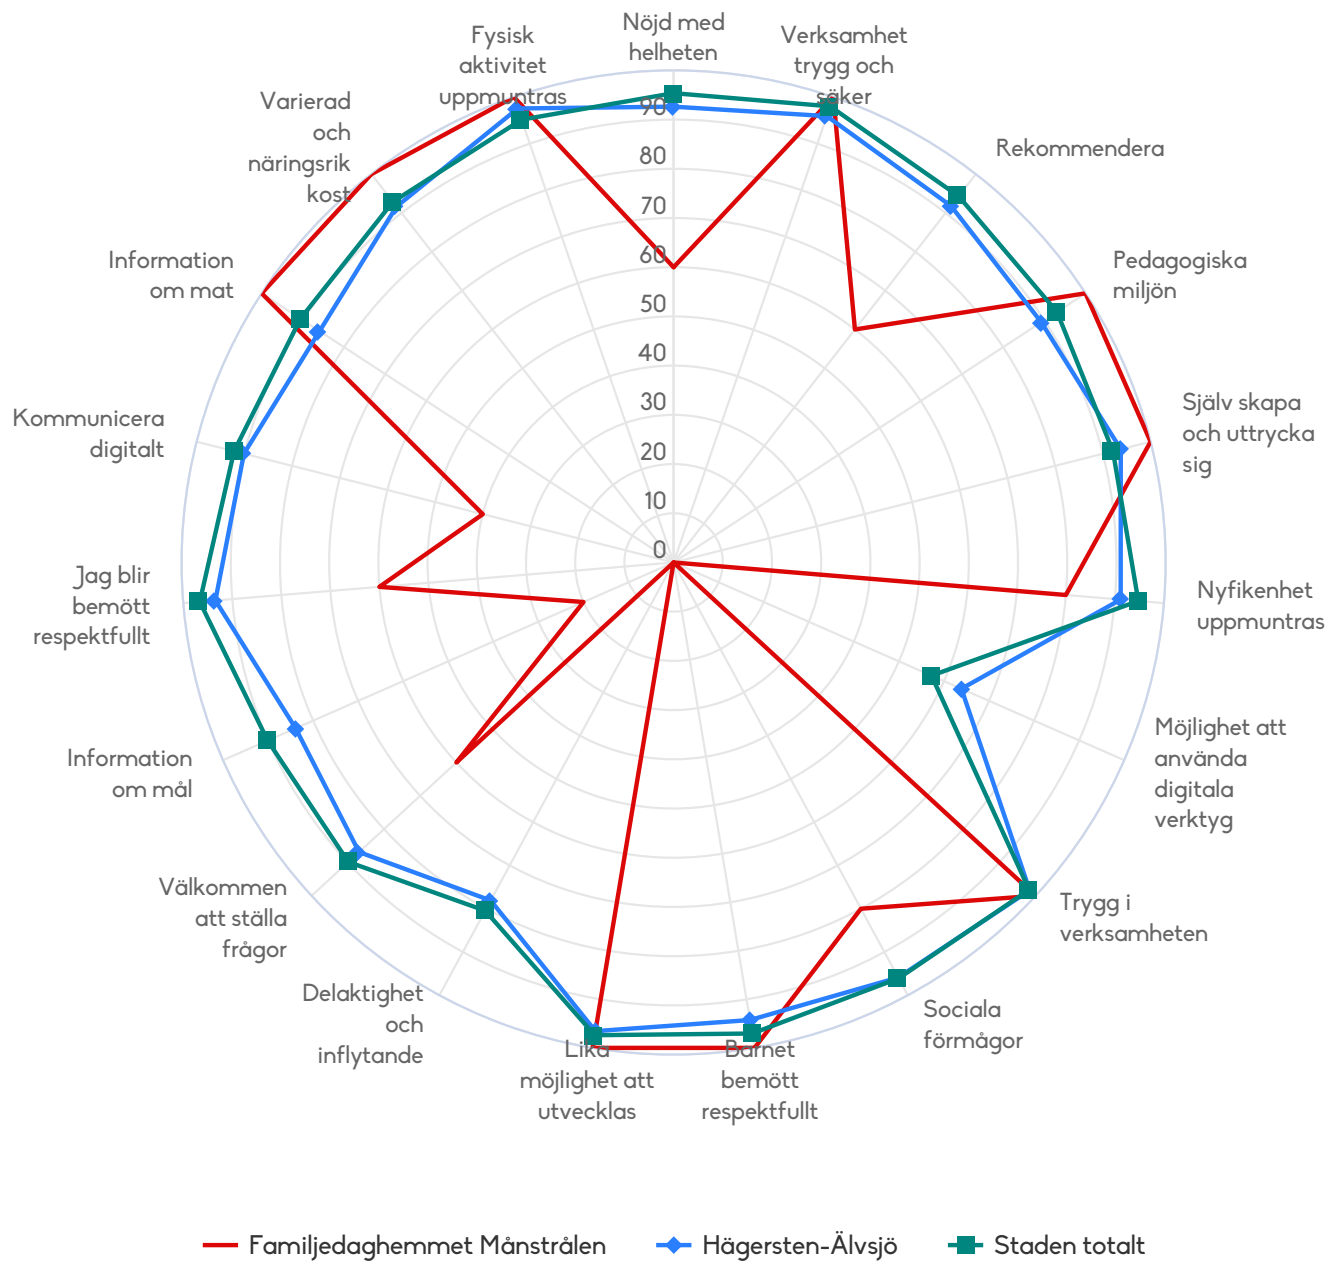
Nöjd med helheten

Verksamhet trygg och säker

Rekommendera

Pedagogiska miljön

Själv skapa och uttrycka sig

Nyfikenhet uppmuntras

Möjlighet att använda digitala verktyg

Trygg i verksamheten

Sociala förmågor

Barnet bemött respektfullt

Lika möjlighet att utvecklas

Delaktighet och inflytande

Välkommen att ställa frågor

Information om mål

Jag blir bemött respektfullt

Kommunicera digitalt

Information om mat

Varierad och näringsrik kost

Fysisk aktivitet uppmuntras

90
80
70
60
50
40
30
20
10
0

Familjedaghemmet Månstrålen
Hägersten-Älvsjö
Staden totalt